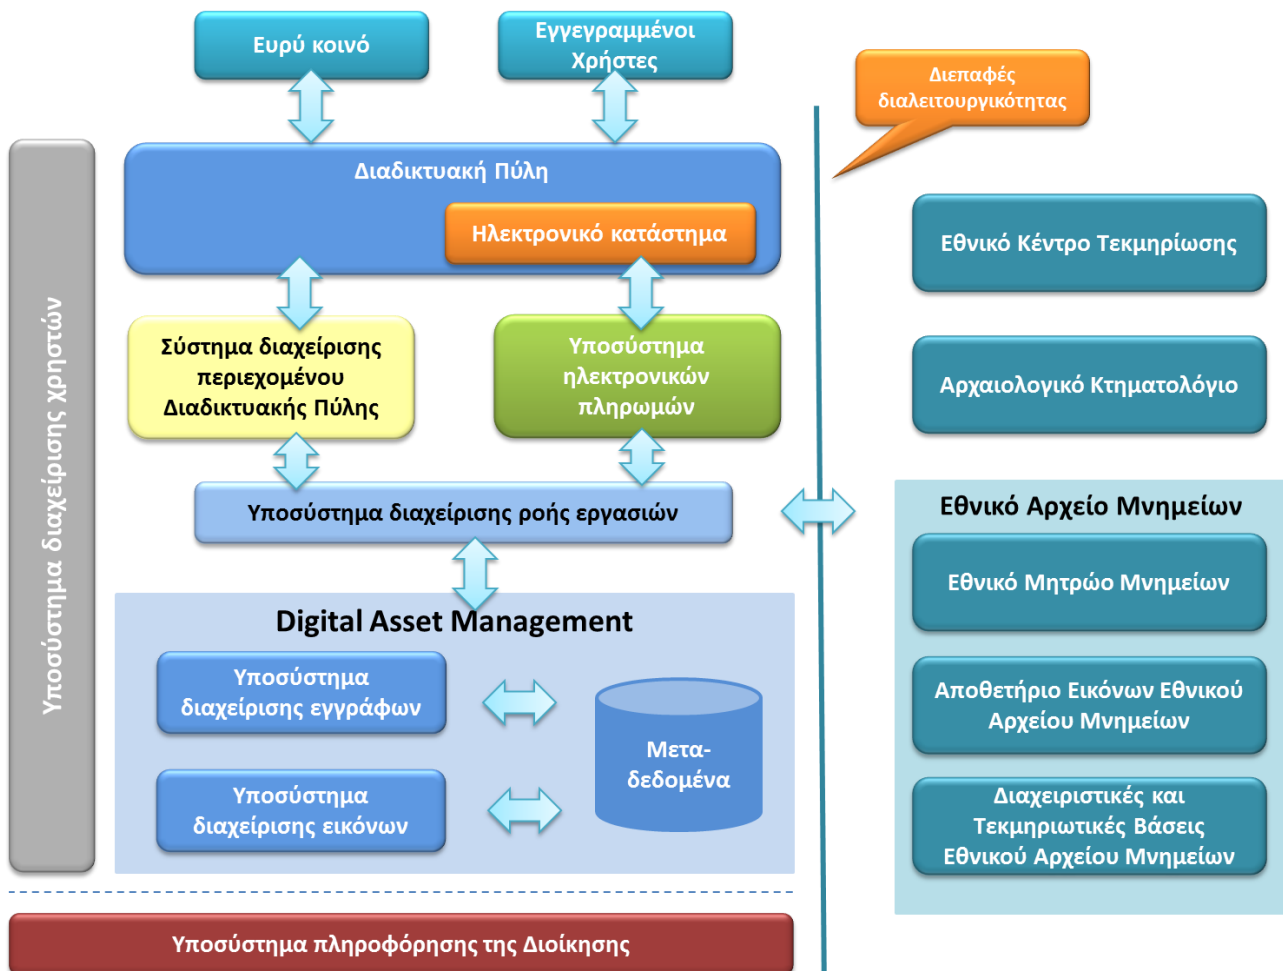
Ευρύ κοινό

Εγγεγραμμένοι Χρήστες

Διεπαφές διαλειτουργικότητας

Υποσύστημα διαχείρισης χρηστών

Διαδικτυακή Πύλη

Ηλεκτρονικό κατάστημα

Σύστημα διαχείρισης περιεχομένου Διαδικτυακής Πύλης

Υποσύστημα ηλεκτρονικών πληρωμών

Υποσύστημα διαχείρισης ροής εργασιών

Digital Asset Management

Υποσύστημα διαχείρισης εγγράφων

Υποσύστημα διαχείρισης εικόνων

Μετα-δεδομένα

Εθνικό Κέντρο Τεκμηρίωσης

Αρχαιολογικό Κτηματολόγιο

Εθνικό Αρχείο Μνημείων

Εθνικό Μητρώο Μνημείων

Αποθετήριο Εικόνων Εθνικού Αρχείου Μνημείων

Διαχειριστικές και Τεκμηριωτικές Βάσεις Εθνικού Αρχείου Μνημείων

Υποσύστημα πληροφόρησης της Διοίκησης